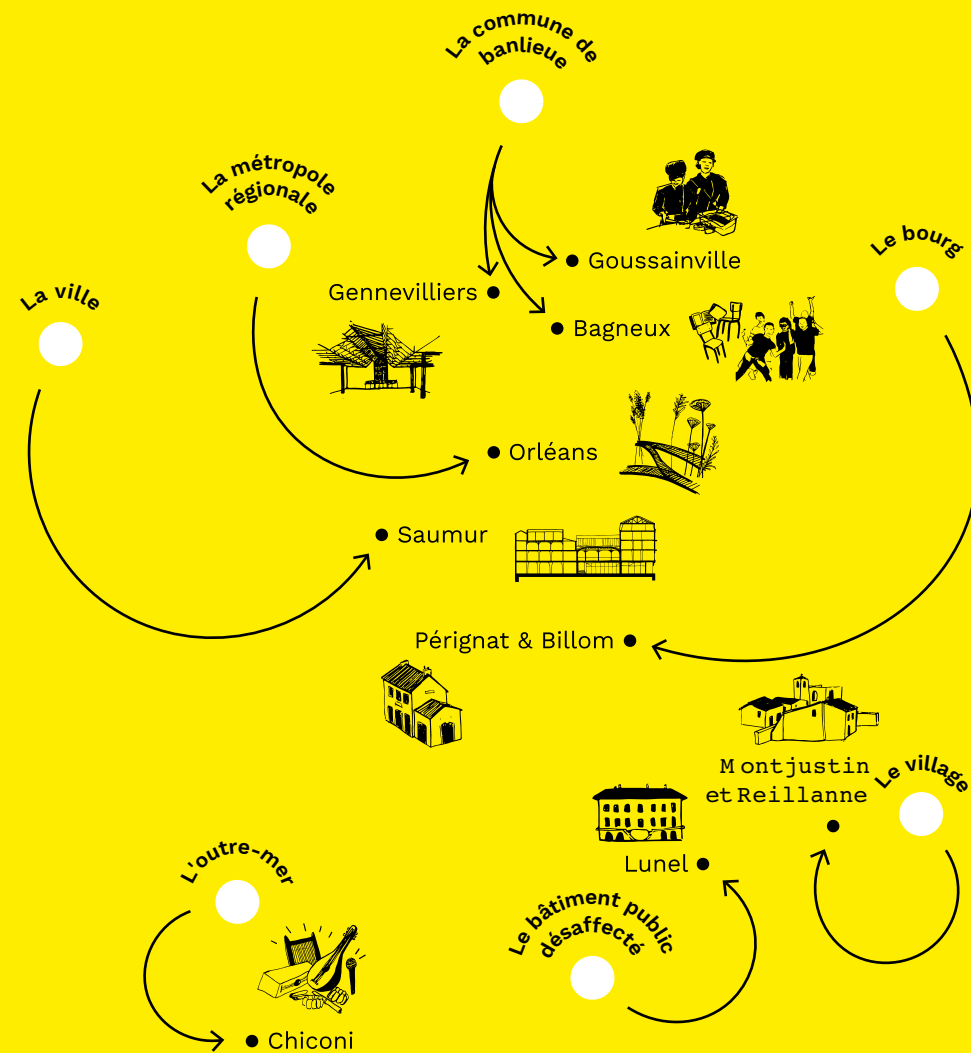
La commune de banlieue

La métropole régionale

Le bourg

La ville

Goussainville

Gennevilliers

Bagneux

Orléans

Saumur

Pérignat & Billom

Montjustin et Reillanne

Le village

Lunel

L'outre-mer

Le bâtiment public désaffecté

Chiconi